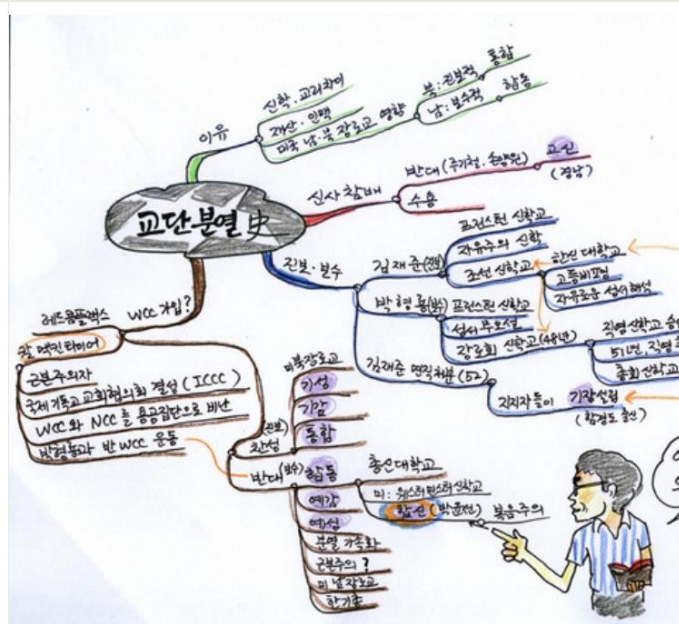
교단분열史

이유
신학·교리차이
재산·인맥
미국 남·북 장로교 영향
북: 진보적 — 통합
남: 보수적 — 합동

신사참배
반대 (주기철, 손양원) — 고신 (경남)
수용

진보·보수
김재준(진)
프린스턴 신학교
자유주의 신학
조선신학교
한신대학교
고등비평
자유로운 성서해석
박형룡(보)
프린스턴 신학교
성서무오설
장로회 신학교(48년)
직영신학교 승
51년, 직영
총회 신학교
김재준 면직처분(52)
지지자들이 기장설립 (함경도 출신)

WCC 가입?
레드콤플렉스
칼 맥킨타이어
근본주의자
국제 기독교 교회협의회 결성 (ICCC)
WCC와 NCC를 용공집단으로 비난
반결통과 반 WCC 운동

찬성(진보)
미북장로교
기성
기감
통합
반대(보수)
합동
총신대학교
미: 웨스트민스터 신학교
합신 (박윤선)
복음주의
예장
예성
분열 가속화
근본주의 ?
미 남장로교
한기총